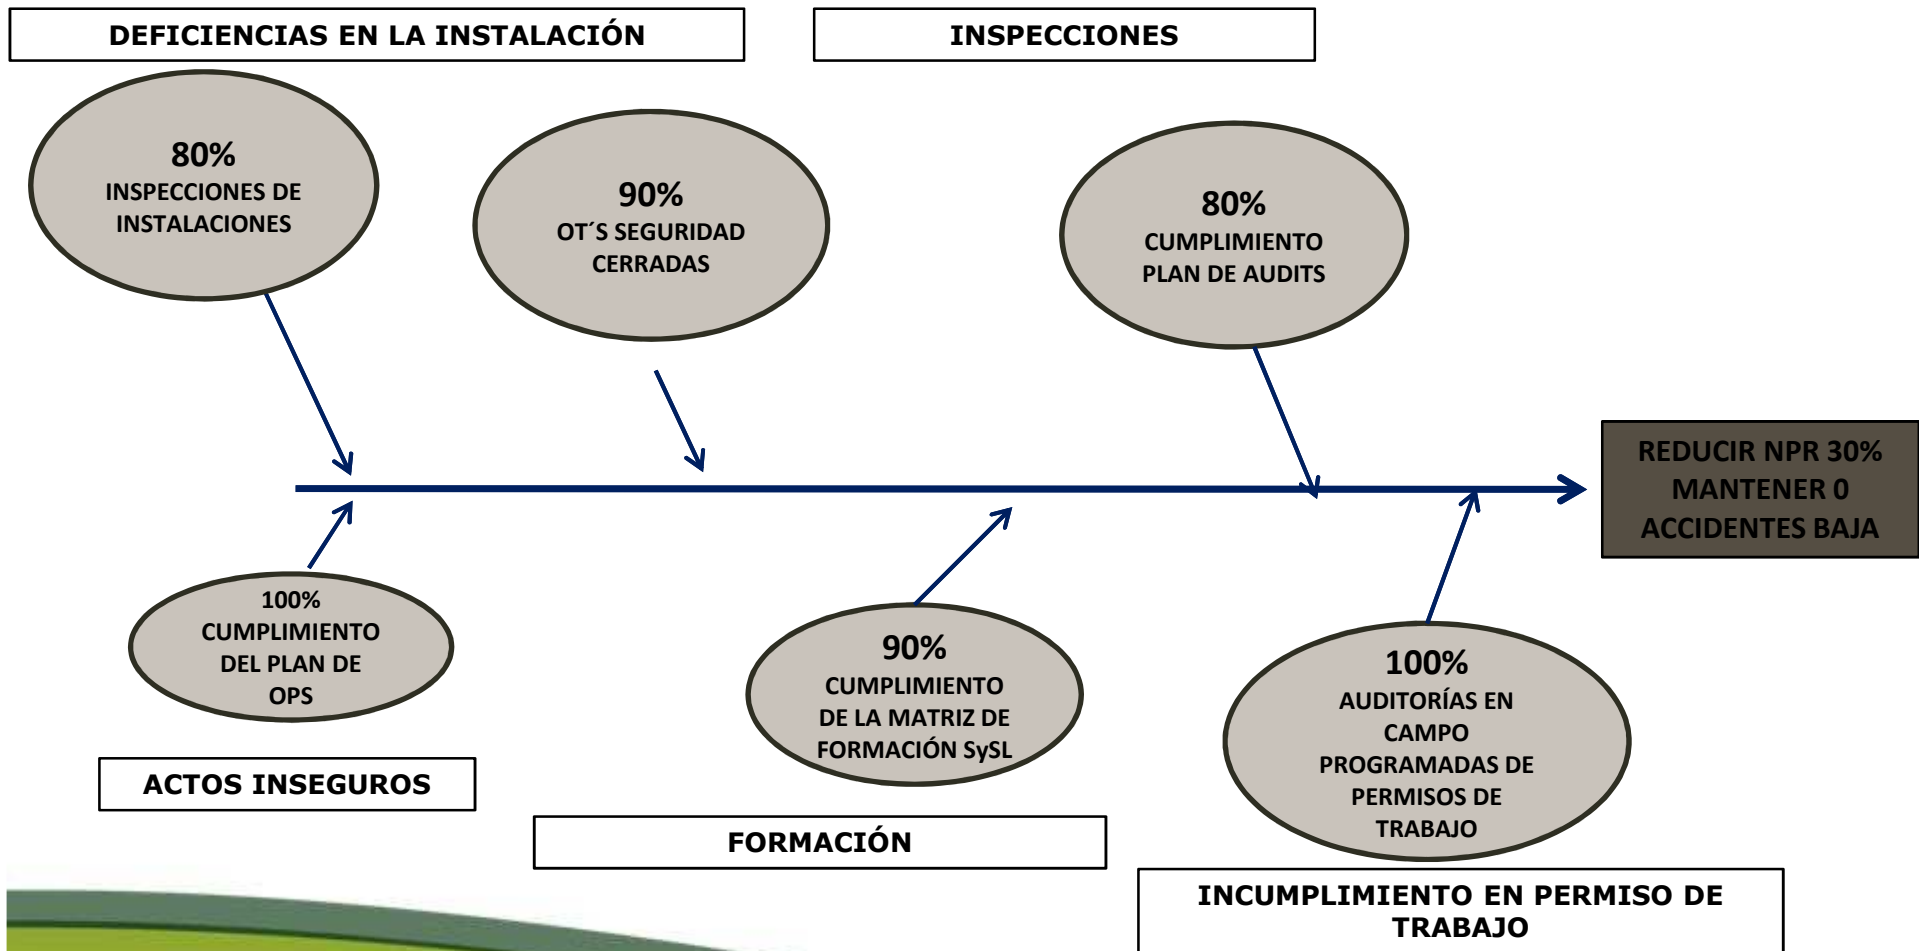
DEFICIENCIAS EN LA INSTALACIÓN

INSPECCIONES

80%
INSPECCIONES DE INSTALACIONES

90%
OT´S SEGURIDAD CERRADAS

80%
CUMPLIMIENTO PLAN DE AUDITS

REDUCIR NPR 30%
MANTENER 0
ACCIDENTES BAJA

100%
CUMPLIMIENTO DEL PLAN DE OPS

90%
CUMPLIMIENTO DE LA MATRIZ DE FORMACIÓN SySL

100%
AUDITORÍAS EN CAMPO PROGRAMADAS DE PERMISOS DE TRABAJO

ACTOS INSEGUROS

FORMACIÓN

INCUMPLIMIENTO EN PERMISO DE TRABAJO